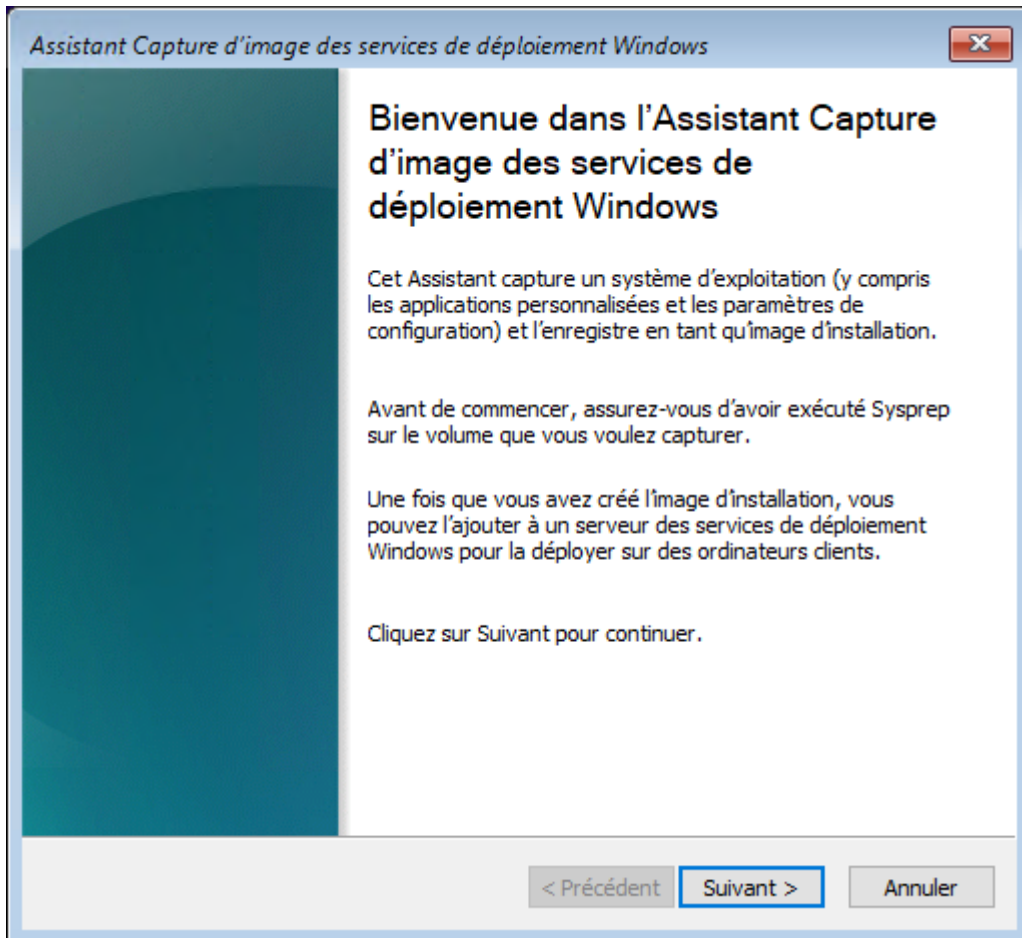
Assistant Capture d’image des services de déploiement Windows

Bienvenue dans l’Assistant Capture d’image des services de déploiement Windows

Cet Assistant capture un système d’exploitation (y compris les applications personnalisées et les paramètres de configuration) et l’enregistre en tant qu’image d’installation.

Avant de commencer, assurez-vous d’avoir exécuté Sysprep sur le volume que vous voulez capturer.

Une fois que vous avez créé l’image d’installation, vous pouvez l’ajouter à un serveur des services de déploiement Windows pour la déployer sur des ordinateurs clients.

Cliquez sur Suivant pour continuer.

< Précédent
Suivant >
Annuler